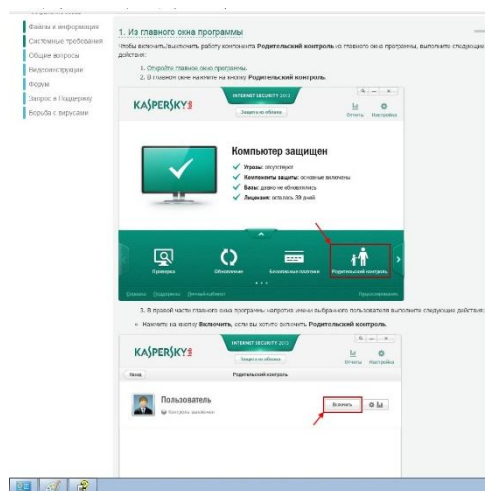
Файлы и информация
Системные требования
Общие вопросы
Видеоинструкции
Форум
Запрос в Поддержку
Борьба с вирусами

1. Из главного окна программы

Чтобы включить/выключить работу компонента Родительский контроль из главного окна программы, выполните следующие действия:

1. Откройте главное окно программы.
2. В главном окне нажмите на кнопку Родительский контроль.

KASPERSKY lab
INTERNET SECURITY 2013
Защита из облака
Отчеты
Настройка

Компьютер защищен
Угрозы: отсутствуют
Компоненты защиты: основные включены
Базы: давно не обновлялись
Лицензия: осталось 39 дней

Проверка
Обновление
Безопасные платежи
Родительский контроль

Облако
Поддержка
Личный кабинет
Подписывайтесь

3. В правой части главного окна программы напротив имени выбранного пользователя выполните следующие действия:

Нажмите на кнопку Включить, если вы хотите включить Родительский контроль.

KASPERSKY lab
INTERNET SECURITY 2013
Защита из облака
Отчеты
Настройка
Назад
Родительский контроль

Пользователь
Контроль выключен
Включить